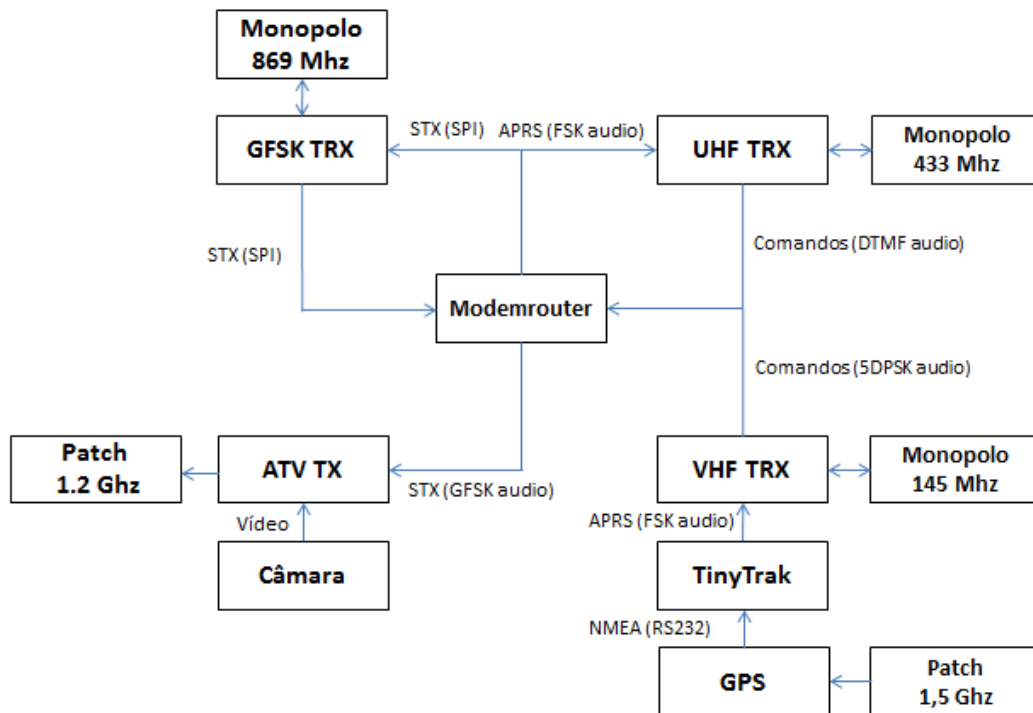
Monopolo
869 Mhz

GFSK TRX

STX (SPI)

APRS (FSK audio)

UHF TRX

Monopolo
433 Mhz

STX (SPI)

Comandos (DTMF audio)

Modemrouter

Comandos (5DPSK audio)

Patch
1.2 Ghz

ATV TX

STX (GFSK audio)

VHF TRX

Monopolo
145 Mhz

Vídeo

APRS (FSK audio)

Câmara

TinyTrak

NMEA (RS232)

GPS

Patch
1,5 Ghz